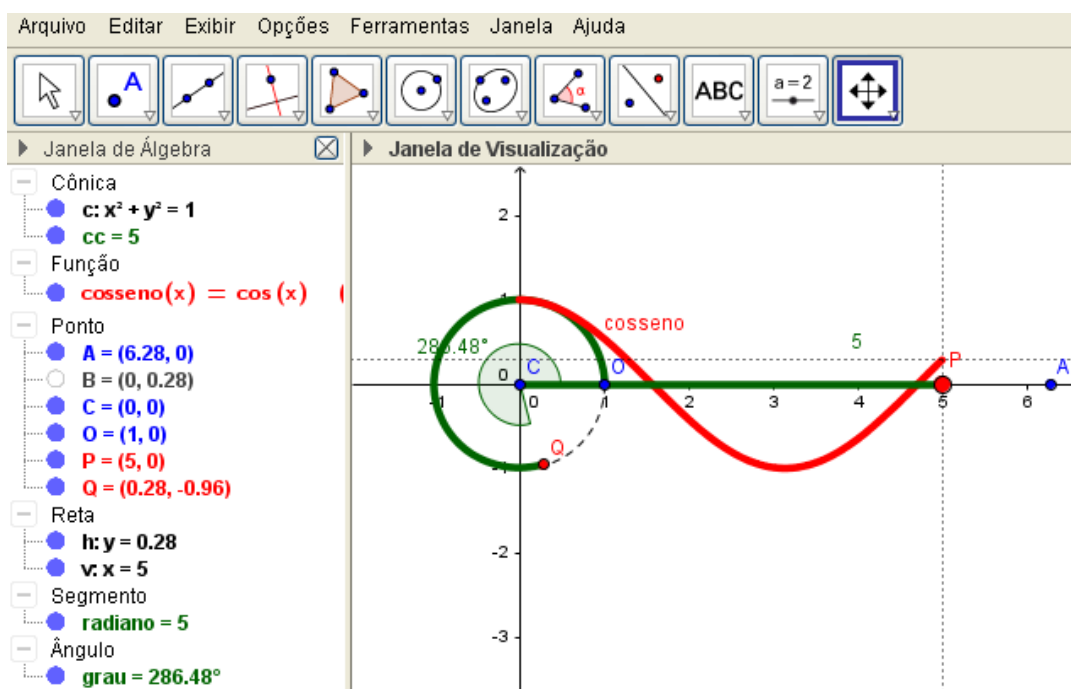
Arquivo Editar Exibir Opções Ferramentas Janela Ajuda

ABC

a = 2

Janela de Álgebra

Cônica
c: $x^2 + y^2 = 1$
cc = 5
Função
cosseno(x) = cos (x)
Ponto
A = (6.28, 0)
B = (0, 0.28)
C = (0, 0)
O = (1, 0)
P = (5, 0)
Q = (0.28, -0.96)
Reta
h: y = 0.28
v: x = 5
Segmento
radiano = 5
Ângulo
grau = 286.48°

Janela de Visualização

2
286.48°
cosseno
5
P
A
C
O
0
-1
0
1
2
3
4
5
6
Q
-2
-3